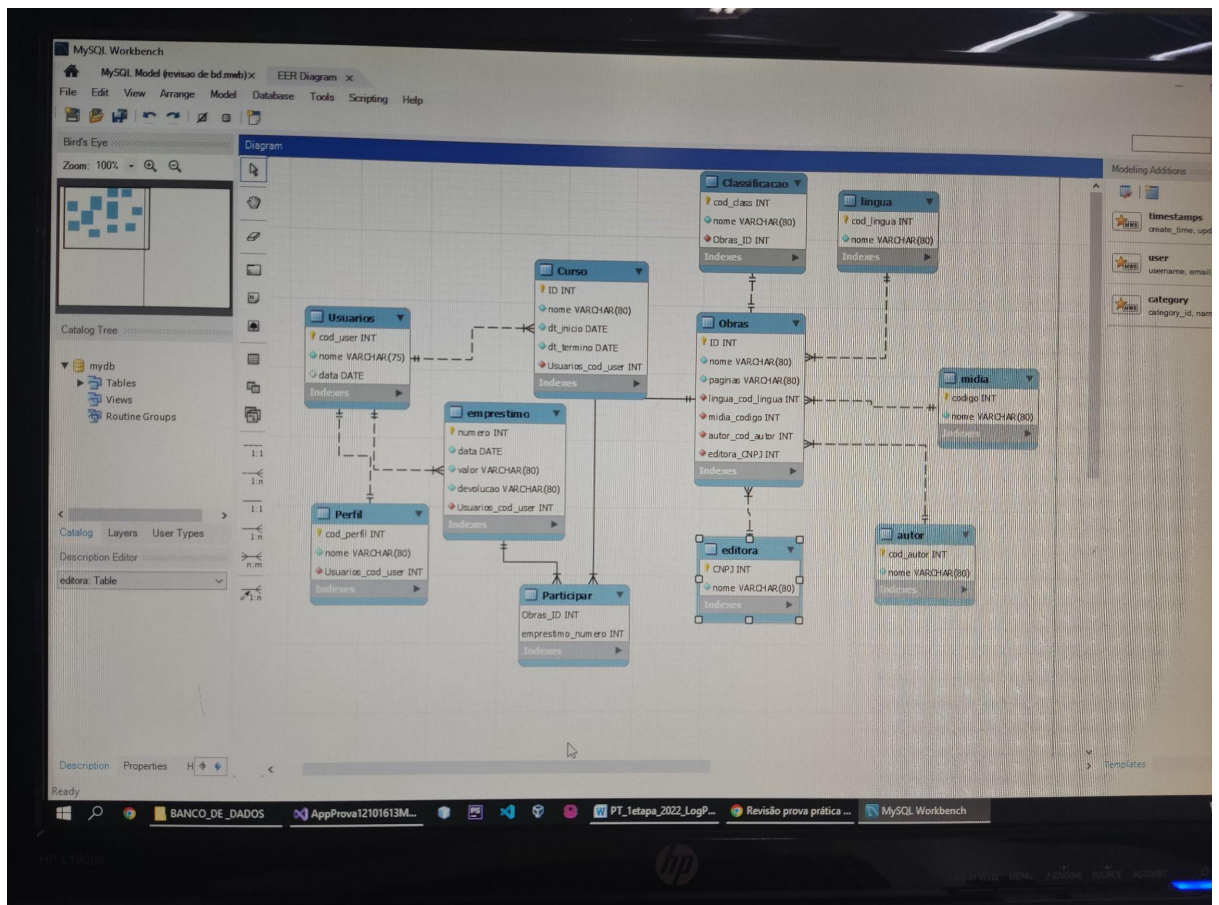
MySQL Workbench
MySQL Model (revisao de bd.mwb) × EER Diagram ×
File Edit View Arrange Model Database Tools Scripting Help

Bird's Eye
Zoom: 100%

Diagram

Catalog Tree
mydb
Tables
Views
Routine Groups

Catalog Layers User Types
Description Editor
editora: Table

Description Properties

Ready

Usuarios
cod_user INT
nome VARCHAR(75)
data DATE
Indexes

Curso
ID INT
nome VARCHAR(80)
dt_inicio DATE
dt_termino DATE
Usuarios_cod_user INT
Indexes

Classificacao
cod_class INT
nome VARCHAR(80)
Obras_ID INT
Indexes

lingua
cod_lingua INT
nome VARCHAR(80)
Indexes

Obras
ID INT
nome VARCHAR(80)
paginas VARCHAR(80)
lingua_cod_lingua INT
midia_codigo INT
autor_cod_autor INT
editora_CNPJ INT
Indexes

midia
codigo INT
nome VARCHAR(80)
Indexes

emprestimo
numero INT
data DATE
valor VARCHAR(80)
devolucao VARCHAR(80)
Usuarios_cod_user INT
Indexes

Perfil
cod_perfil INT
nome VARCHAR(80)
Usuarios_cod_user INT
Indexes

Participar
Obras_ID INT
emprestimo_numero INT
Indexes

editora
CNPJ INT
nome VARCHAR(80)
Indexes

autor
cod_autor INT
nome VARCHAR(80)
Indexes

1:1
1:n
1:1
1:n
n:m
1:n

Modeling Additions
timestamps
create_time, upd
user
username, email,
category
category_id, nam
Templates

BANCO_DE_DADOS
AppProva12101613M...
PT_1etapa_2022_LogP...
Revisão prova prática ...
MySQL Workbench